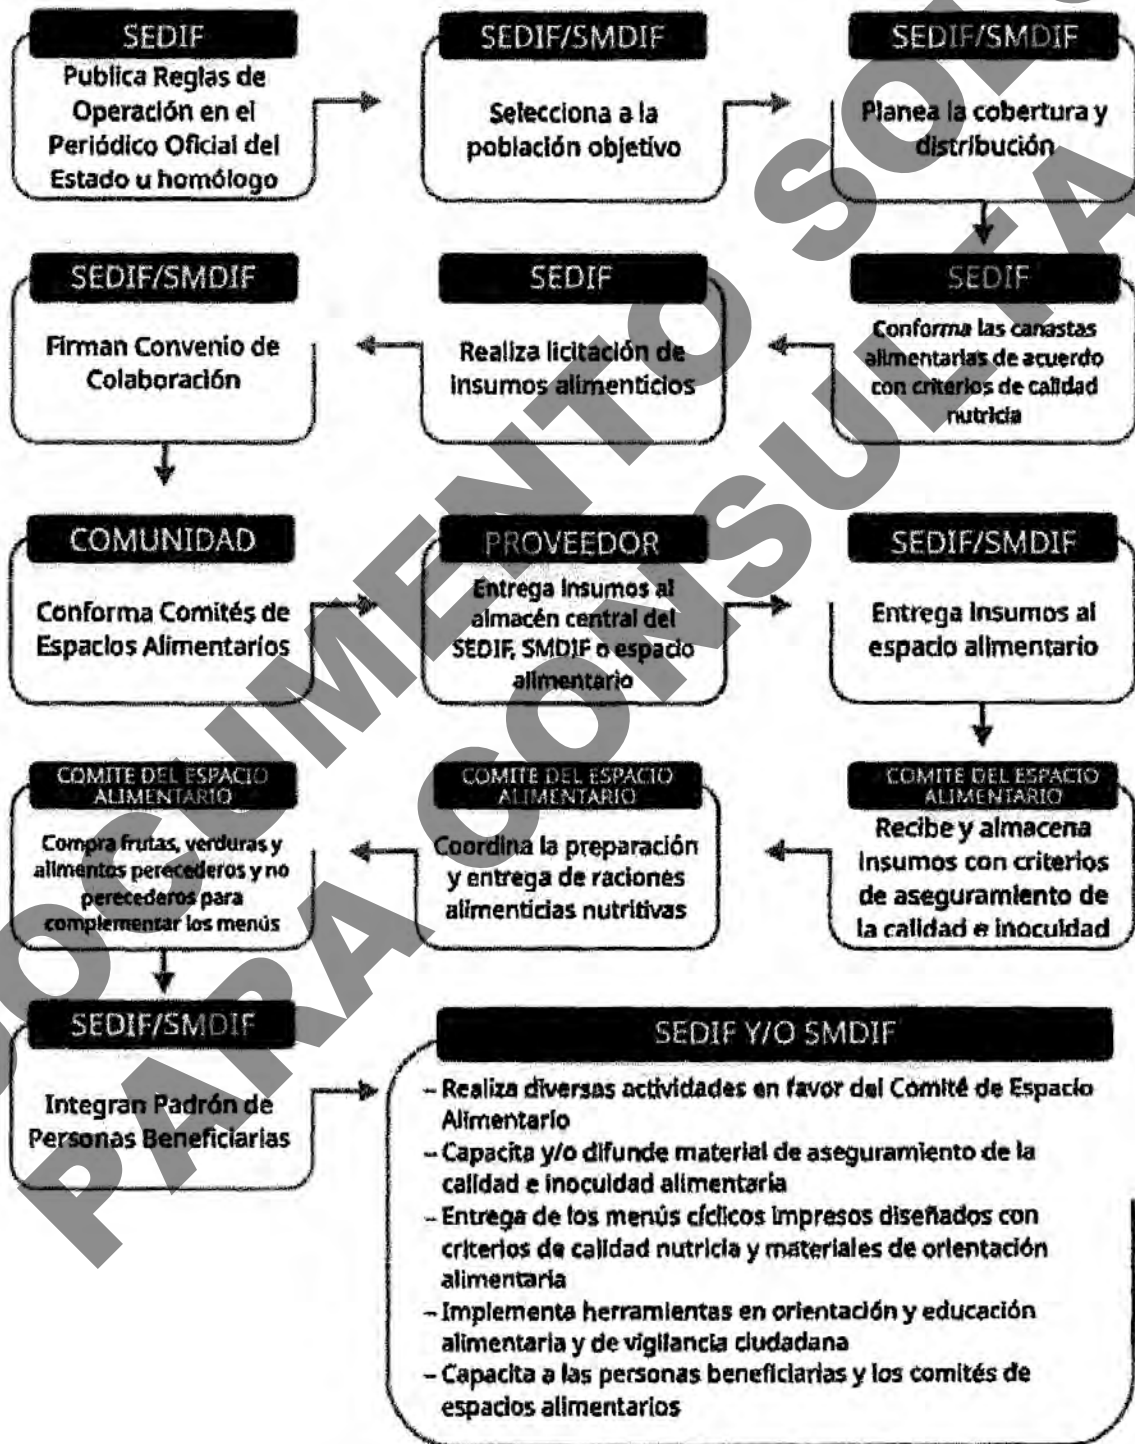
SEDIF
Publica Reglas de Operación en el Periódico Oficial del Estado u homólogo

SEDIF/SMDIF
Selecciona a la población objetivo

SEDIF/SMDIF
Planea la cobertura y distribución

SEDIF
Conforma las canastas alimentarias de acuerdo con criterios de calidad nutricia

SEDIF
Realiza licitación de insumos alimenticios

SEDIF/SMDIF
Firman Convenio de Colaboración

COMUNIDAD
Conforma Comités de Espacios Alimentarios

PROVEEDOR
Entrega insumos al almacén central del SEDIF, SMDIF o espacio alimentario

SEDIF/SMDIF
Entrega insumos al espacio alimentario

COMITE DEL ESPACIO ALIMENTARIO
Recibe y almacena insumos con criterios de aseguramiento de la calidad e inocuidad

COMITE DEL ESPACIO ALIMENTARIO
Coordina la preparación y entrega de raciones alimenticias nutritivas

COMITE DEL ESPACIO ALIMENTARIO
Compra frutas, verduras y alimentos perecederos y no perecederos para complementar los menús

SEDIF/SMDIF
Integran Padrón de Personas Beneficiarias

SEDIF Y/O SMDIF
– Realiza diversas actividades en favor del Comité de Espacio Alimentario
– Capacita y/o difunde material de aseguramiento de la calidad e inocuidad alimentaria
– Entrega de los menús cíclicos impresos diseñados con criterios de calidad nutricia y materiales de orientación alimentaria
– Implementa herramientas en orientación y educación alimentaria y de vigilancia ciudadana
– Capacita a las personas beneficiarias y los comités de espacios alimentarios

DOCUMENTO SOLO PARA CONSULTA